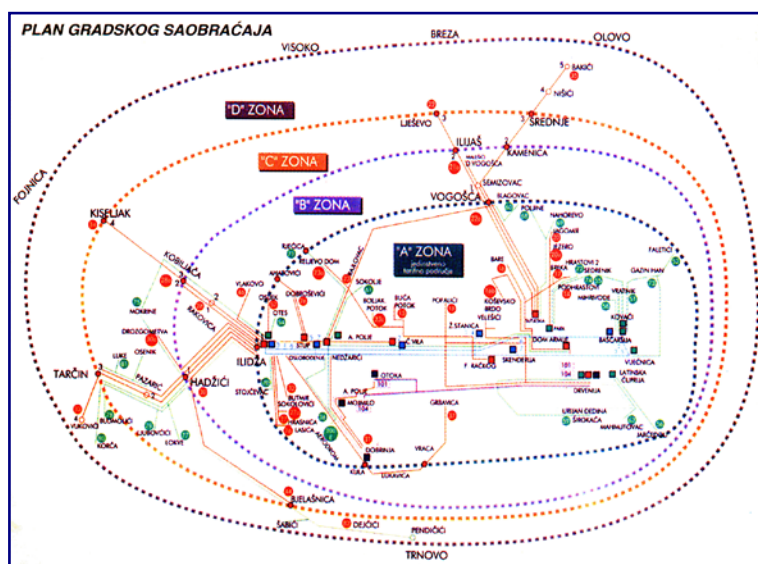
PLAN GRADSKOG SAOBRAĆAJA

VISOKO
BREZA
OLOVO
FOJNICA
"D" ZONA
"C" ZONA
"B" ZONA
"A" ZONA
jedinstveno tarifno područje

BAKIĆI
NIŠIĆI
SREDNJE
LJEŠEVO
ILIJAŠ
KAMENICA
SEMIZOVAC
VOGOŠĆA
BLAGOVAC
KISELJAK
KOBILJAČA
RAKOVICA
KOBILJAČA
BRIJESNICA
RAKOVICA
RJEČICA
RELJEVO DOM
RAKOVAC
AHMIĆEVIĆI
VLAKOVO
DOBROŠEVIĆI
SOKOLJE
BOJLIJAK POTOK
BUĆA POTOK
POFALIĆI
BARE
KOŠEVSKO BRDO
VELEŠIĆI
NAHOREVO
JAGOMIR
MOKRINE
DROZGOMETVA
OSENIK
LUKE
TARČIN
PAZARIĆ
HADŽIĆI
ILIDŽA
STOJČEVAC
OTES
OSIJEK
NEDŽARIĆI
A. POLJE
C. VILA
Ž. STANICA
SKENDERIJA
DOM ARMIJE
BAŠČARŠIJA
KOVAČI
VRATNIK
MIHRIVODE
HRASTOVI 2
SEDRENIK
BREKA
POGHRASTOVI
FALETIĆI
GAZIN HAN
VIJEĆNICA
LATINSKA ĆUPRIJA
OTOKA
MOJMILO
BUTMIR
SOKOLOVIĆI
HRASNICA
LASICA
DOBRINJA
GRBAVICA
VRACA
KULA
LUKAVICA
VUKOVIĆI
BUDMOLIĆI
KORČA
AJUKOVIĆI
LOKVE
DRVENIJA
URBAN GEDINA
ŠIROKAČA
MAHMUTOVAC
JAROĆ
BJELAŠNICA
DEJČIĆI
SABIĆI
PENDIĆIĆ
TRNOVO
F. RAČKOG
101
104